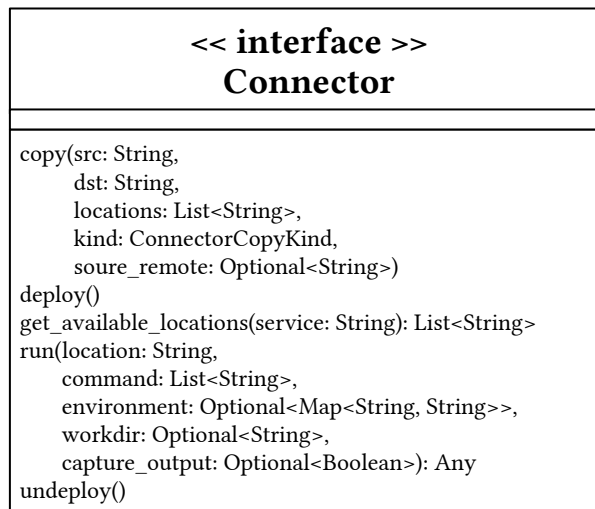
<< interface >>
Connector

copy(src: String,
dst: String,
locations: List<String>,
kind: ConnectorCopyKind,
soure_remote: Optional<String>)
deploy()
get_available_locations(service: String): List<String>
run(location: String,
command: List<String>,
environment: Optional<Map<String, String>>,
workdir: Optional<String>,
capture_output: Optional<Boolean>): Any
undeploy()